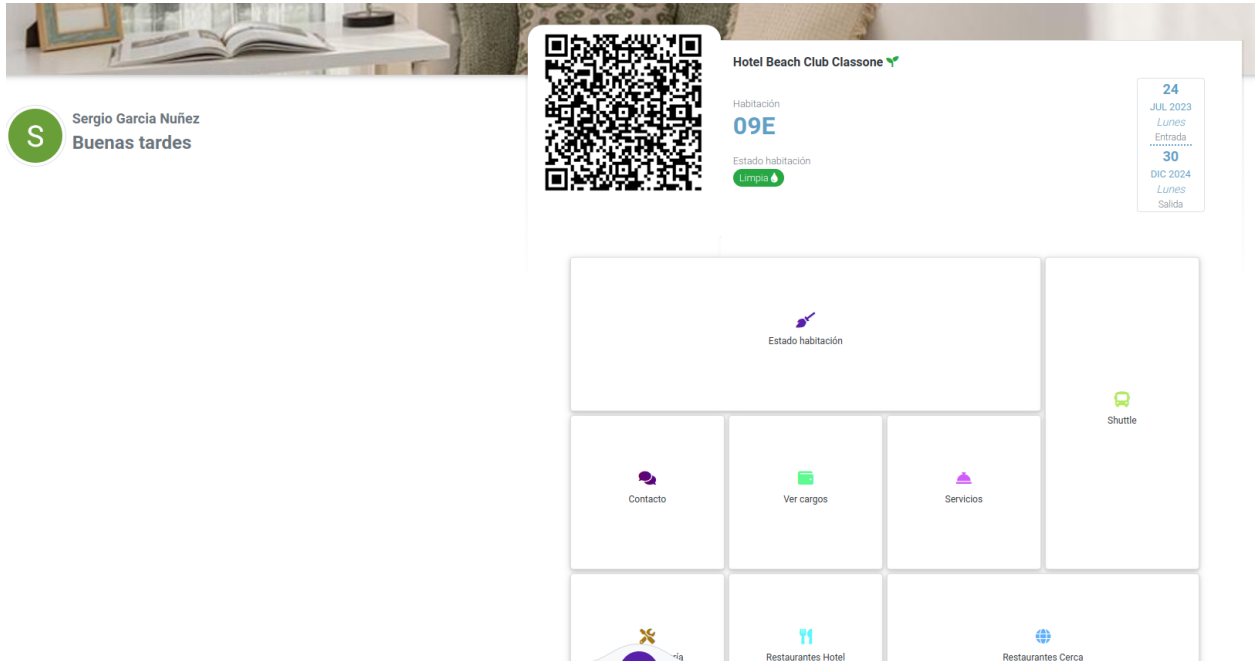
S

Sergio Garcia Nuñez
Buenas tardes

Hotel Beach Club Classone

Habitación
09E

Estado habitación
Limpia

24
JUL 2023
Lunes
Entrada
30
DIC 2024
Lunes
Salida

Estado habitación

Shuttle

Contacto

Ver cargos

Servicios

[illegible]ría

Restaurantes Hotel

Restaurantes Cerca